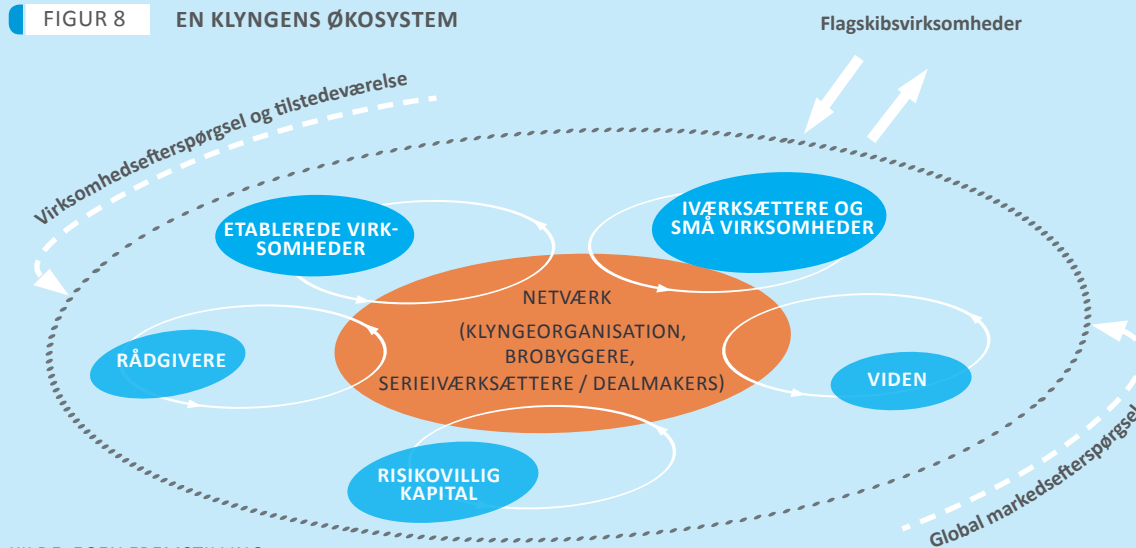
FIGUR 8 EN KLYNGENS ØKOSYSTEM

Flagskibsvirksomheder

Virksomhedsefterspørgsel og tilstedeværelse

ETABLEREDE VIRKSOMHEDER

IVÆRKSÆTTERE OG SMÅ VIRKSOMHEDER

NETVÆRK

(KLYNGEORGANISATION, BROBYGGERE, SERIEIVÆRKSÆTTERE / DEALMAKERS)

RÅDGIVERE

VIDEN

RISIKOVILLIG KAPITAL

Global markedsefterspørgsel

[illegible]